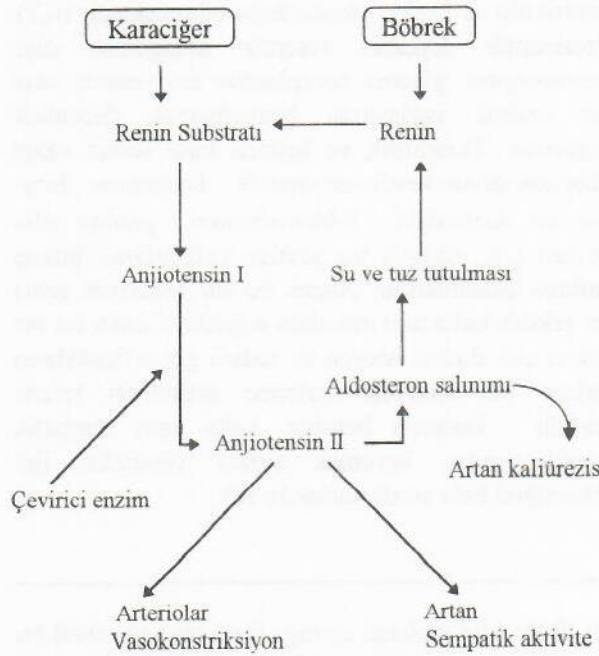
Karaciğer

Böbrek

Renin Substratı

Renin

Anjiotensin I

Su ve tuz tutulması

Aldosteron salınımı

Anjiotensin II

Artan kaliürezis

Çevirici enzim

Arteriolar Vasokonstriksiyon

Artan Sempatik aktivite